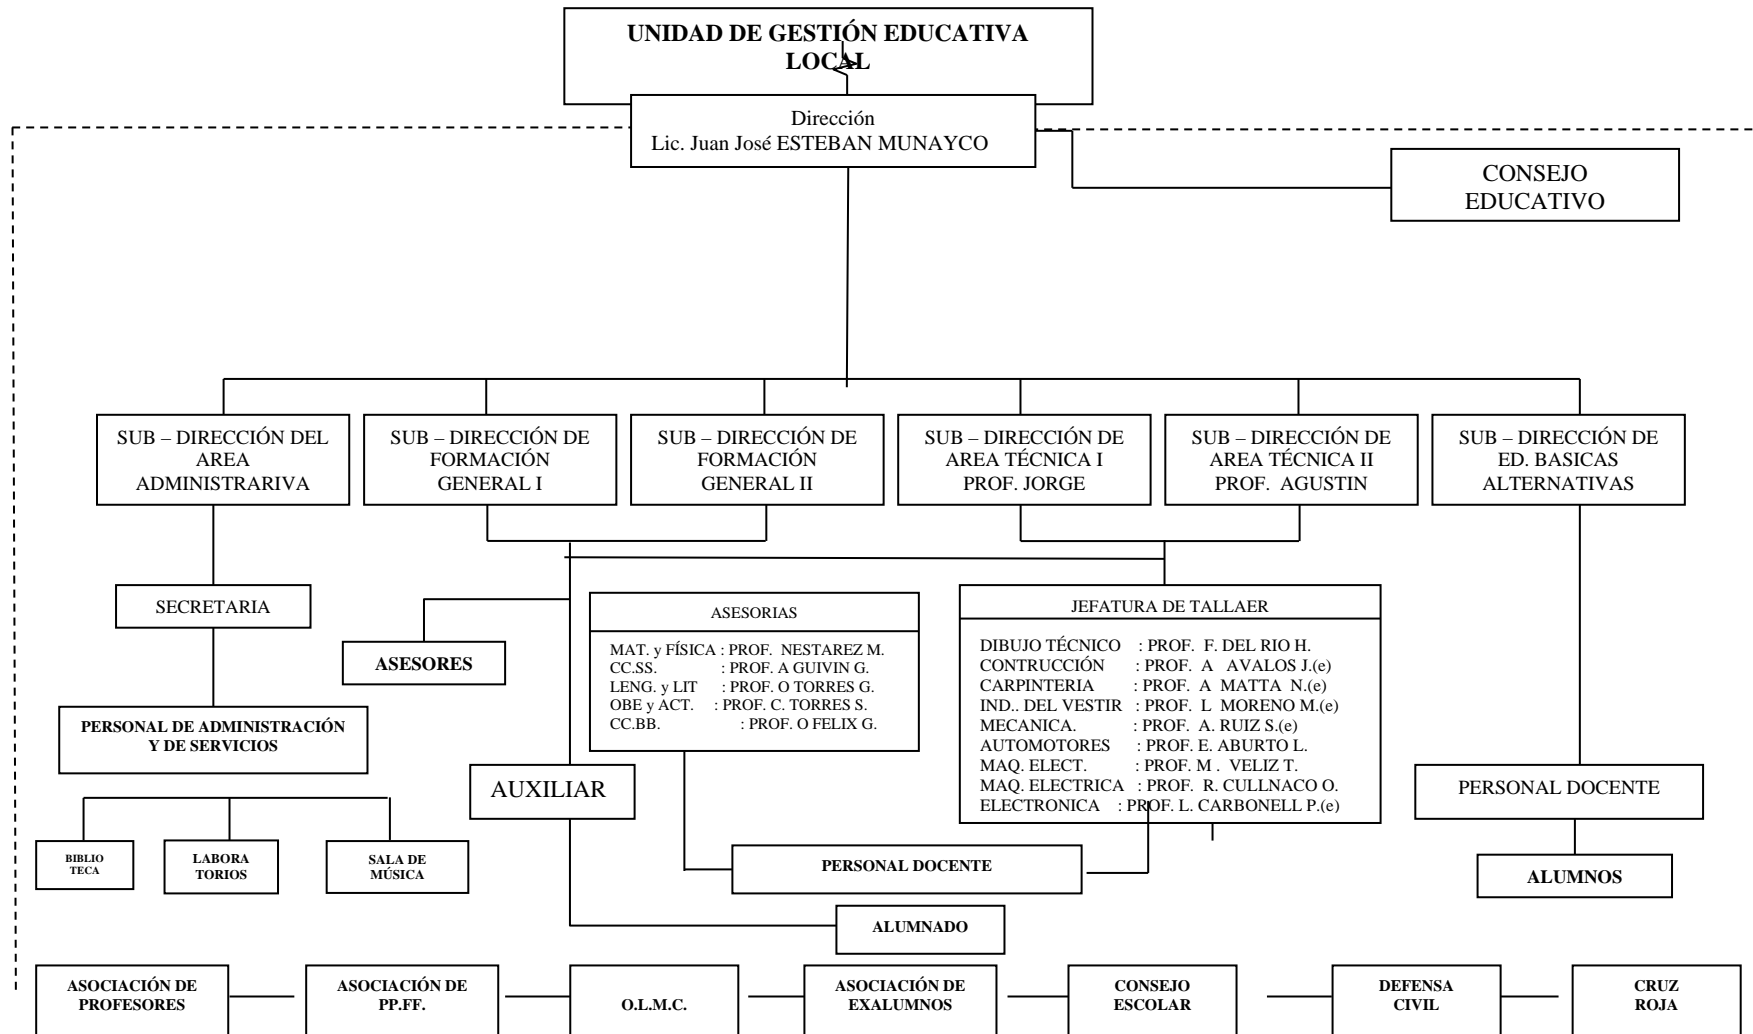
UNIDAD DE GESTIÓN EDUCATIVA LOCAL

Dirección
Lic. Juan José ESTEBAN MUNAYCO

CONSEJO EDUCATIVO

SUB – DIRECCIÓN DEL AREA ADMINISTRARIVA

SUB – DIRECCIÓN DE FORMACIÓN GENERAL I

SUB – DIRECCIÓN DE FORMACIÓN GENERAL II

SUB – DIRECCIÓN DE AREA TÉCNICA I PROF. JORGE

SUB – DIRECCIÓN DE AREA TÉCNICA II PROF. AGUSTIN

SUB – DIRECCIÓN DE ED. BASICAS ALTERNATIVAS

SECRETARIA

ASESORES

PERSONAL DE ADMINISTRACIÓN Y DE SERVICIOS

ASESORIAS
MAT. y FÍSICA : PROF. NESTAREZ M.
CC.SS. : PROF. A GUIVIN G.
LENG. y LIT : PROF. O TORRES G.
OBE y ACT. : PROF. C. TORRES S.
CC.BB. : PROF. O FELIX G.

JEFATURA DE TALLAER
DIBUJO TÉCNICO : PROF. F. DEL RIO H.
CONTRUCCIÓN : PROF. A AVALOS J.(e)
CARPINTERIA : PROF. A MATTA N.(e)
IND.. DEL VESTIR : PROF. L MORENO M.(e)
MECANICA. : PROF. A. RUIZ S.(e)
AUTOMOTORES : PROF. E. ABURTO L.
MAQ. ELECT. : PROF. M . VELIZ T.
MAQ. ELECTRICA : PROF. R. CULLNACO O.
ELECTRONICA : PROF. L. CARBONELL P.(e)

AUXILIAR

PERSONAL DOCENTE

BIBLIO TECA

LABORA TORIOS

SALA DE MÚSICA

PERSONAL DOCENTE

ALUMNOS

ALUMNADO

ASOCIACIÓN DE PROFESORES

ASOCIACIÓN DE PP.FF.

O.L.M.C.

ASOCIACIÓN DE EXALUMNOS

CONSEJO ESCOLAR

DEFENSA CIVIL

CRUZ ROJA